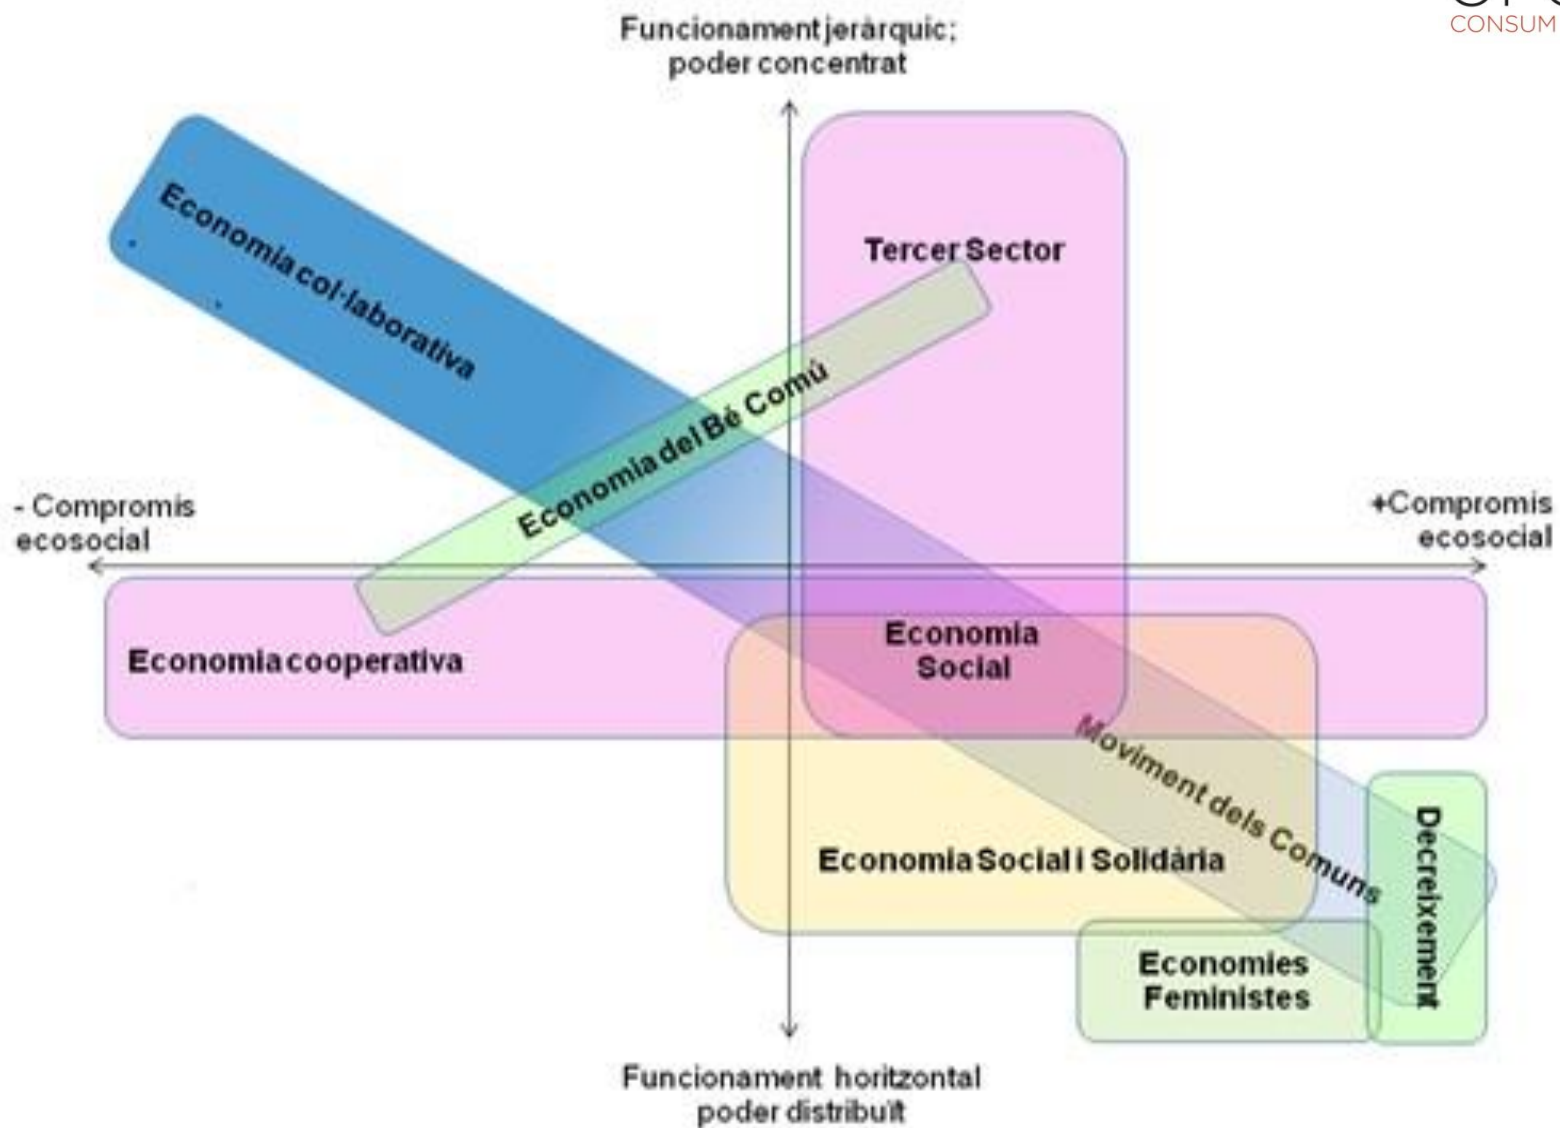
CONSUM

Funcionament jeràrquic; poder concentrat

Economia col·laborativa

Tercer Sector

Economia del Bé Comú

- Compromis ecosocial

+Compromis ecosocial

Economia cooperativa

Economia Social

Moviment dels Comuns

Decreixement

Economia Social i Solidària

Economies Feministes

Funcionament horitzontal poder distribuït